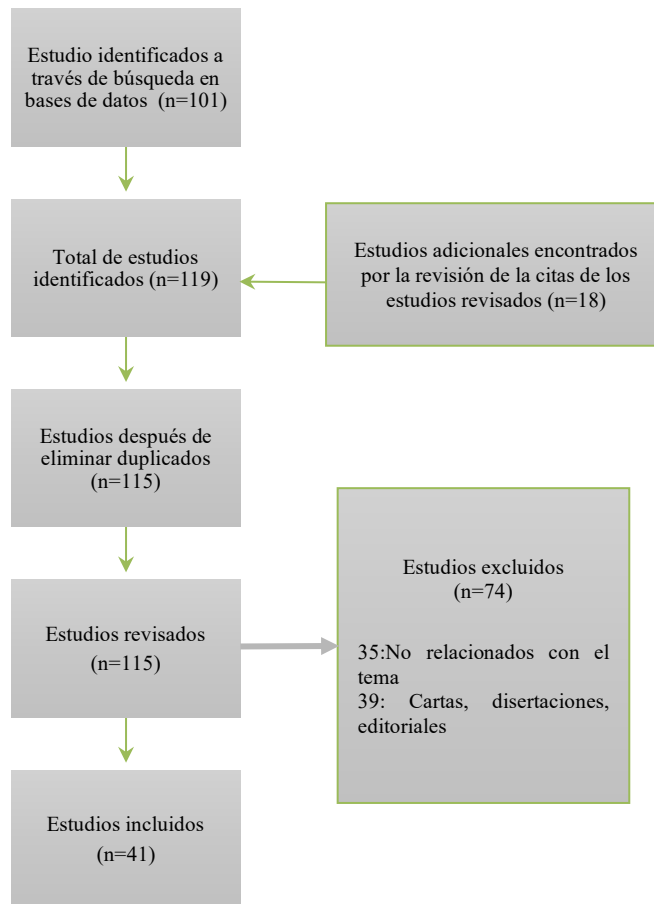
Estudio identificados a través de búsqueda en bases de datos (n=101)

Total de estudios identificados (n=119)

Estudios adicionales encontrados por la revisión de la citas de los estudios revisados (n=18)

Estudios después de eliminar duplicados (n=115)

Estudios excluidos (n=74)

35:No relacionados con el tema
39: Cartas, disertaciones, editoriales

Estudios revisados (n=115)

Estudios incluidos (n=41)